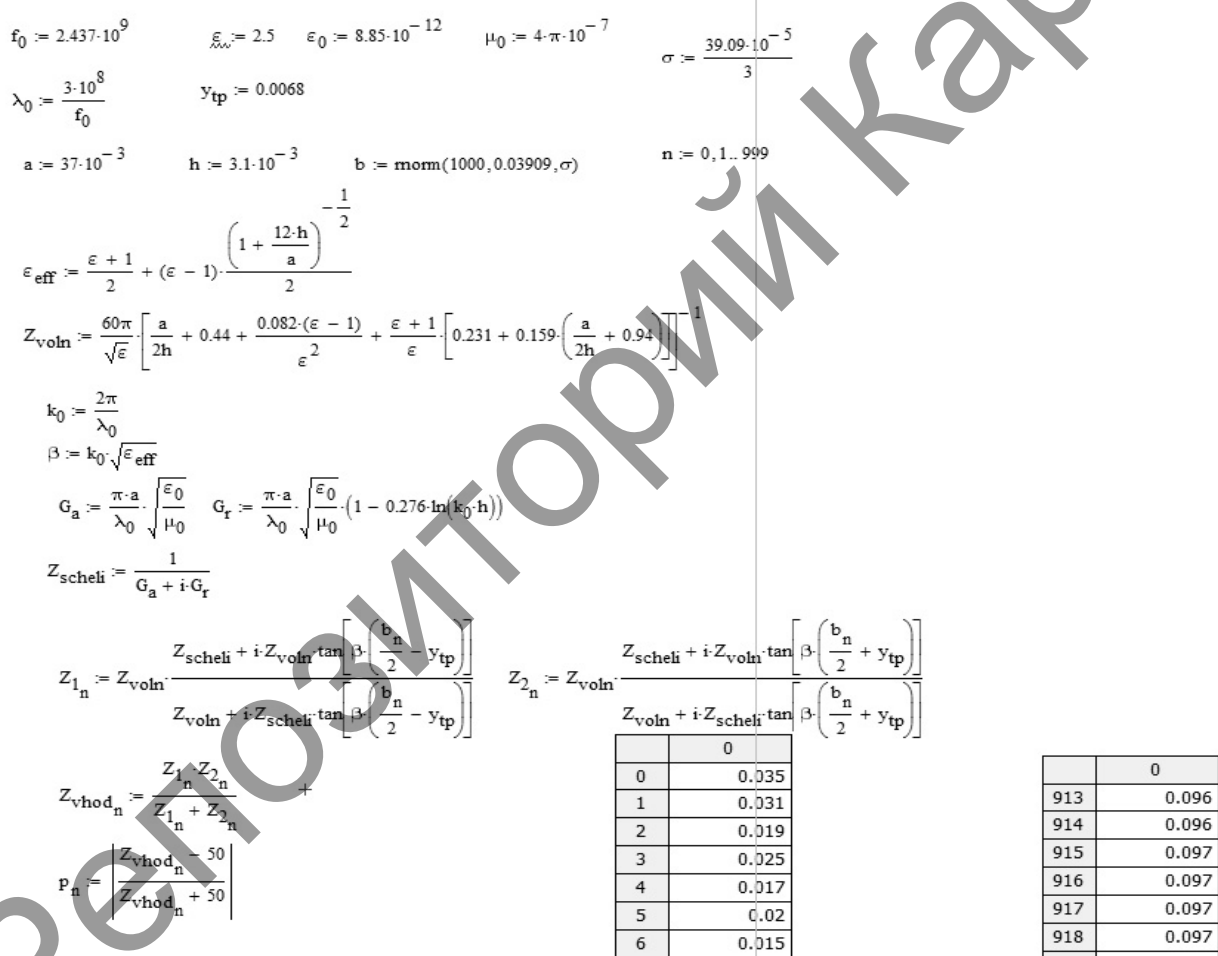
$f_0 := 2.437 \cdot 10^9$  $\varepsilon := 2.5$  $\varepsilon_0 := 8.85 \cdot 10^{-12}$  $\mu_0 := 4 \cdot \pi \cdot 10^{-7}$  $\sigma := \frac{39.09 \cdot 10^{-5}}{3}$

$\lambda_0 := \frac{3 \cdot 10^8}{f_0}$  $y_{tp} := 0.0068$

$a := 37 \cdot 10^{-3}$  $h := 3.1 \cdot 10^{-3}$  $b := rnorm(1000, 0.03909, \sigma)$  $n := 0, 1 .. 999$

$\varepsilon_{eff} := \frac{\varepsilon + 1}{2} + (\varepsilon - 1) \cdot \frac{\left(1 + \frac{12 \cdot h}{a}\right)^{-\frac{1}{2}}}{2}$

$Z_{voln} := \frac{60\pi}{\sqrt{\varepsilon}} \cdot \left[\frac{a}{2h} + 0.44 + \frac{0.082 \cdot (\varepsilon - 1)}{\varepsilon^2} + \frac{\varepsilon + 1}{\varepsilon} \cdot \left[0.231 + 0.159 \cdot \left(\frac{a}{2h} + 0.94\right)\right]\right]^{-1}$

$k_0 := \frac{2\pi}{\lambda_0}$

$\beta := k_0 \cdot \sqrt{\varepsilon_{eff}}$

$G_a := \frac{\pi \cdot a}{\lambda_0} \cdot \sqrt{\frac{\varepsilon_0}{\mu_0}}$  $G_r := \frac{\pi \cdot a}{\lambda_0} \cdot \sqrt{\frac{\varepsilon_0}{\mu_0}} \cdot (1 - 0.276 \cdot \ln(k_0 \cdot h))$

$Z_{scheli} := \frac{1}{G_a + i \cdot G_r}$

$Z_{1_n} := Z_{voln} \cdot \frac{Z_{scheli} + i \cdot Z_{voln} \cdot \tan\left[\beta \cdot \left(\frac{b_n}{2} - y_{tp}\right)\right]}{Z_{voln} + i \cdot Z_{scheli} \cdot \tan\left[\beta \cdot \left(\frac{b_n}{2} - y_{tp}\right)\right]}$  $Z_{2_n} := Z_{voln} \cdot \frac{Z_{scheli} + i \cdot Z_{voln} \cdot \tan\left[\beta \cdot \left(\frac{b_n}{2} + y_{tp}\right)\right]}{Z_{voln} + i \cdot Z_{scheli} \cdot \tan\left[\beta \cdot \left(\frac{b_n}{2} + y_{tp}\right)\right]}$

$Z_{vhod_n} := \frac{Z_{1_n} \cdot Z_{2_n}}{Z_{1_n} + Z_{2_n}}$

$p_n := \left|\frac{Z_{vhod_n} - 50}{Z_{vhod_n} + 50}\right|$

| | 0 |
|---|---|
| 0 | 0.035 |
| 1 | 0.031 |
| 2 | 0.019 |
| 3 | 0.025 |
| 4 | 0.017 |
| 5 | 0.02 |
| 6 | 0.015 |

| | 0 |
|---|---|
| 913 | 0.096 |
| 914 | 0.096 |
| 915 | 0.097 |
| 916 | 0.097 |
| 917 | 0.097 |
| 918 | 0.097 |

репозиторий Кар